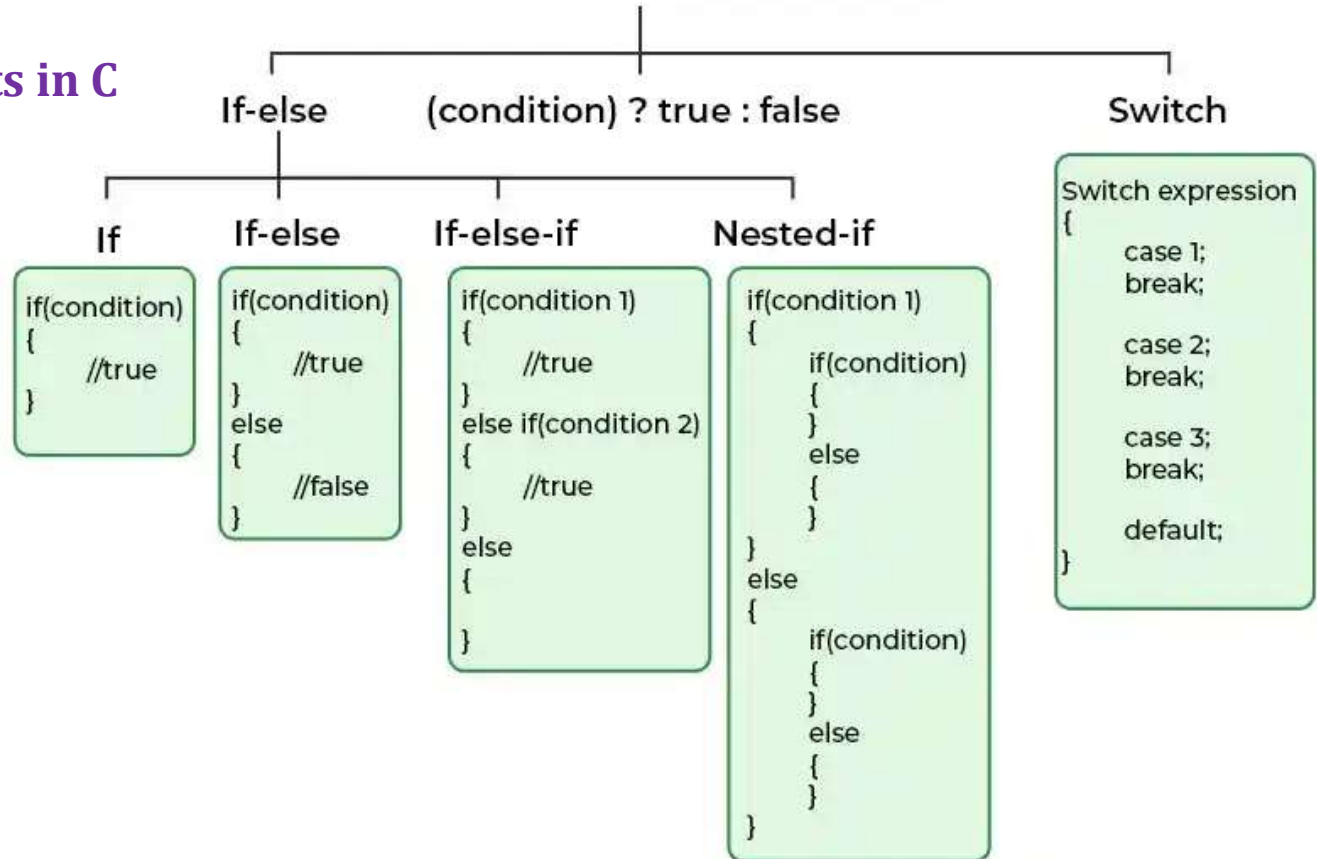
ts in C

If-else

(condition) ? true : false

Switch

If

if(condition)
{
//true
}

If-else

if(condition)
{
//true
}
else
{
//false
}

If-else-if

if(condition 1)
{
//true
}
else if(condition 2)
{
//true
}
else
{

}

Nested-if

if(condition 1)
{
if(condition)
{
}
else
{
}
}
else
{
if(condition)
{
}
else
{
}
}

Switch expression
{
case 1;
break;

case 2;
break;

case 3;
break;

default;
}